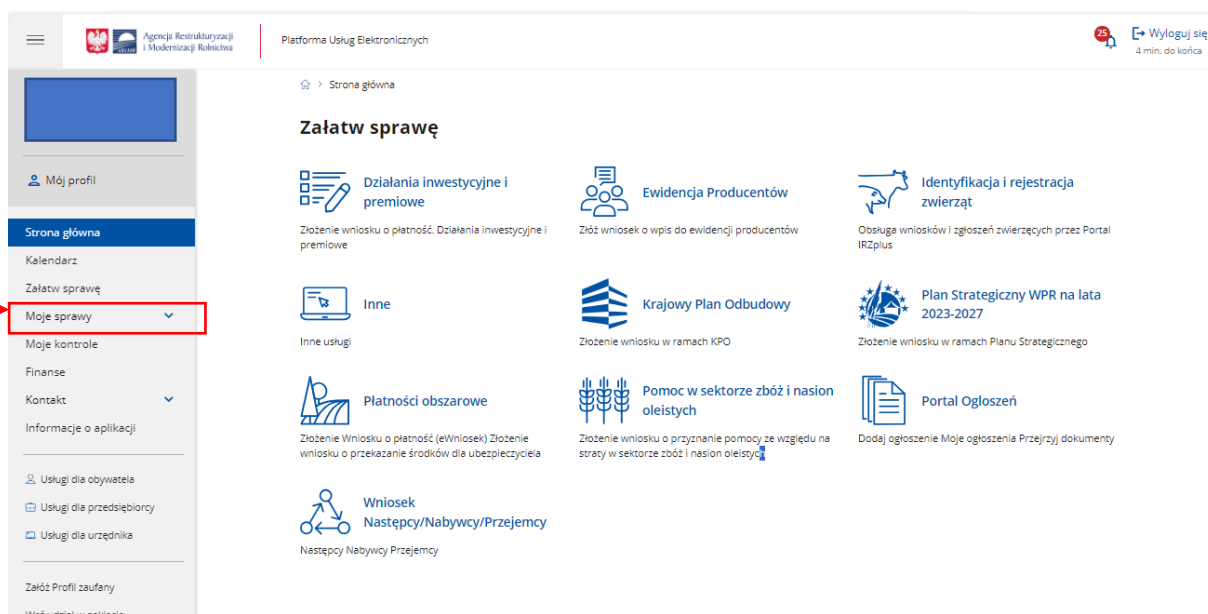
Agencja Restrukturyzacji i Modernizacji Rolnictwa

Platforma Usług Elektronicznych

25

Wyloguj się
4 min. do końca

Mój profil

Strona główna
Kalendarz
Załatw sprawę
Moje sprawy
Moje kontrole
Finanse
Kontakt
Informacje o aplikacji

Usługi dla obywatela
Usługi dla przedsiębiorcy
Usługi dla urzędnika

Załóż Profil zaufany
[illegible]

Strona główna

Załatw sprawę

Działania inwestycyjne i premiowe
Złożenie wniosku o płatność. Działania inwestycyjne i premiowe

Ewidencja Producentów
Złóż wniosek o wpis do ewidencji producentów

Identyfikacja i rejestracja zwierząt
Obsługa wniosków i zgłoszeń zwierzęcych przez Portal IRZplus

Inne
Inne usługi

Krajowy Plan Odbudowy
Złożenie wniosku w ramach KPO

Plan Strategiczny WPR na lata 2023-2027
Złożenie wniosku w ramach Planu Strategicznego

Płatności obszarowe
Złożenie Wniosku o płatność (eWniosek) Złożenie wniosku o przekazanie środków dla ubezpieczyciela

Pomoc w sektorze zbóż i nasion oleistych
Złożenie wniosku o przyznanie pomocy ze względu na straty w sektorze zbóż i nasion oleistych

Portal Ogłoszeń
Dodaj ogłoszenie Moje ogłoszenia Przejrzyj dokumenty

Wniosek Następcy/Nabywcy/Przejemcy
Następcy Nabywcy Przejemcy